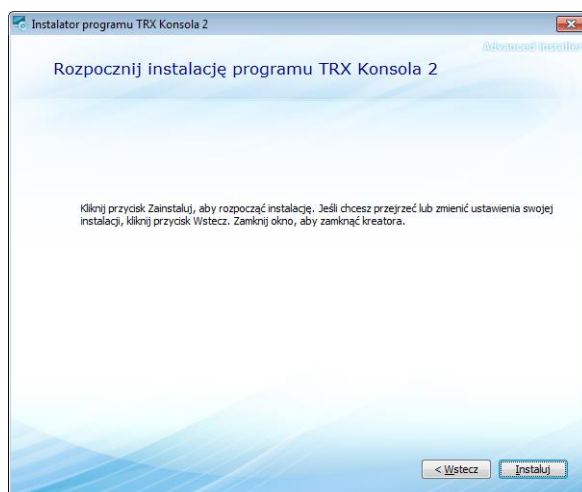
Instalator programu TRX Konsola 2

Advanced Installer

Rozpocznij instalację programu TRX Konsola 2

Kliknij przycisk Zainstaluj, aby rozpocząć instalację. Jeśli chcesz przejrzeć lub zmienić ustawienia swojej instalacji, kliknij przycisk Wstecz. Zamknij okno, aby zamknąć kreatora.

< Wstecz

Instaluj